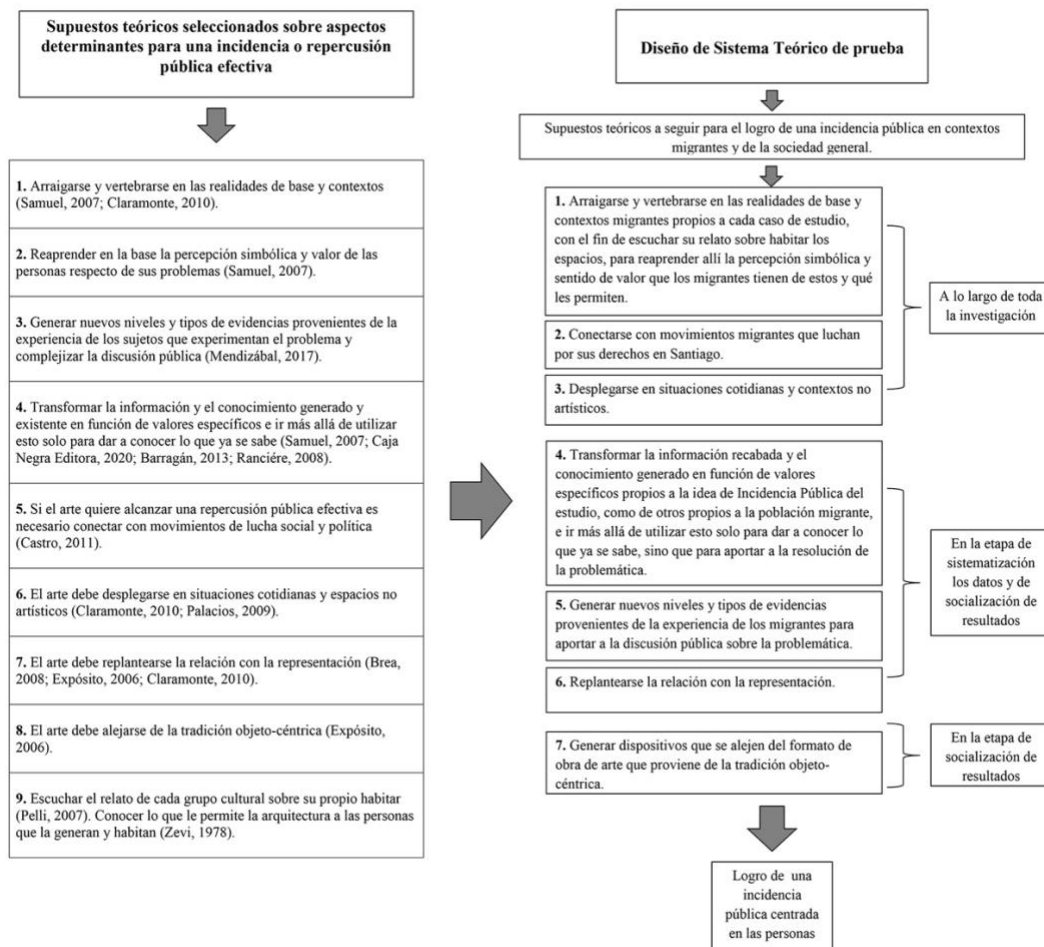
**Supuestos teóricos seleccionados sobre aspectos determinantes para una incidencia o repercusión pública efectiva**

**1.** Arraigarse y vertebrarse en las realidades de base y contextos (Samuel, 2007; Claramonte, 2010).

**2.** Reaprender en la base la percepción simbólica y valor de las personas respecto de sus problemas (Samuel, 2007).

**3.** Generar nuevos niveles y tipos de evidencias provenientes de la experiencia de los sujetos que experimentan el problema y complejizar la discusión pública (Mendizábal, 2017).

**4.** Transformar la información y el conocimiento generado y existente en función de valores específicos e ir más allá de utilizar esto solo para dar a conocer lo que ya se sabe (Samuel, 2007; Caja Negra Editora, 2020; Barragán, 2013; Ranciére, 2008).

**5.** Si el arte quiere alcanzar una repercusión pública efectiva es necesario conectar con movimientos de lucha social y política (Castro, 2011).

**6.** El arte debe desplegarse en situaciones cotidianas y espacios no artísticos (Claramonte, 2010; Palacios, 2009).

**7.** El arte debe replantearse la relación con la representación (Brea, 2008; Expósito, 2006; Claramonte, 2010).

**8.** El arte debe alejarse de la tradición objeto-céntrica (Expósito, 2006).

**9.** Escuchar el relato de cada grupo cultural sobre su propio habitar (Pelli, 2007). Conocer lo que le permite la arquitectura a las personas que la generan y habitan (Zevi, 1978).

**Diseño de Sistema Teórico de prueba**

Supuestos teóricos a seguir para el logro de una incidencia pública en contextos migrantes y de la sociedad general.

**1.** Arraigarse y vertebrarse en las realidades de base y contextos migrantes propios a cada caso de estudio, con el fin de escuchar su relato sobre habitar los espacios, para reaprender allí la percepción simbólica y sentido de valor que los migrantes tienen de estos y qué les permiten.

**2.** Conectarse con movimientos migrantes que luchan por sus derechos en Santiago.

**3.** Desplegarse en situaciones cotidianas y contextos no artísticos.

A lo largo de toda la investigación

**4.** Transformar la información recabada y el conocimiento generado en función de valores específicos propios a la idea de Incidencia Pública del estudio, como de otros propios a la población migrante, e ir más allá de utilizar esto solo para dar a conocer lo que ya se sabe, sino que para aportar a la resolución de la problemática.

**5.** Generar nuevos niveles y tipos de evidencias provenientes de la experiencia de los migrantes para aportar a la discusión pública sobre la problemática.

**6.** Replantearse la relación con la representación.

En la etapa de sistematización los datos y de socialización de resultados

**7.** Generar dispositivos que se alejen del formato de obra de arte que proviene de la tradición objeto-céntrica.

En la etapa de socialización de resultados

Logro de una incidencia pública centrada en las personas